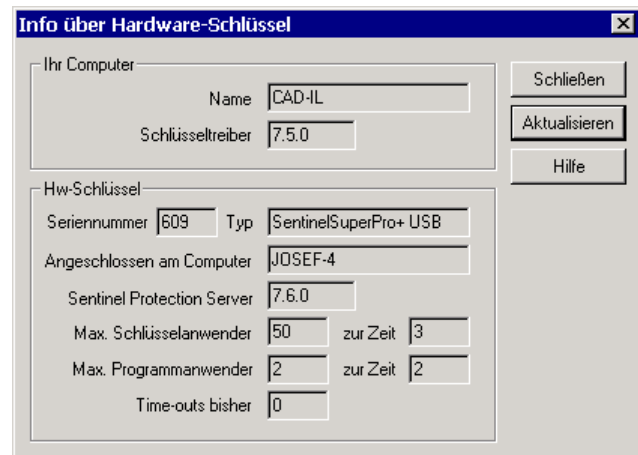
Info über Hardware-Schlüssel

Ihr Computer
Name CAD-IL
Schlüsseltreiber 7.5.0

Schließen
Aktualisieren
Hilfe

Hw-Schlüssel
Seriennummer 609 Typ SentinelSuperPro+ USB
Angeschlossen am Computer JOSEF-4
Sentinel Protection Server 7.6.0
Max. Schlüsselanwender 50 zur Zeit 3
Max. Programmanwender 2 zur Zeit 2
Time-outs bisher 0